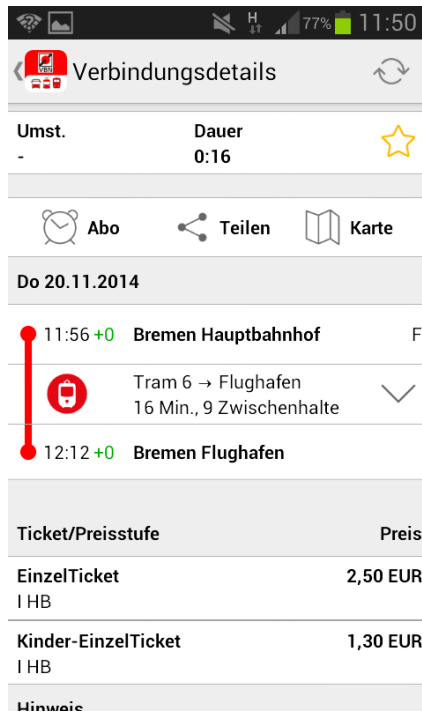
H 77% 11:50

Verbindungsdetails

Umst.
-

Dauer
0:16

Abo Teilen Karte

Do 20.11.2014

11:56 +0 Bremen Hauptbahnhof F

Tram 6 → Flughafen
16 Min., 9 Zwischenhalte

12:12 +0 Bremen Flughafen

| Ticket/Preisstufe | Preis |
|---|---|
| EinzelTicket<br>I HB | 2,50 EUR |
| Kinder-EinzelTicket<br>I HB | 1,30 EUR |

Hinweis